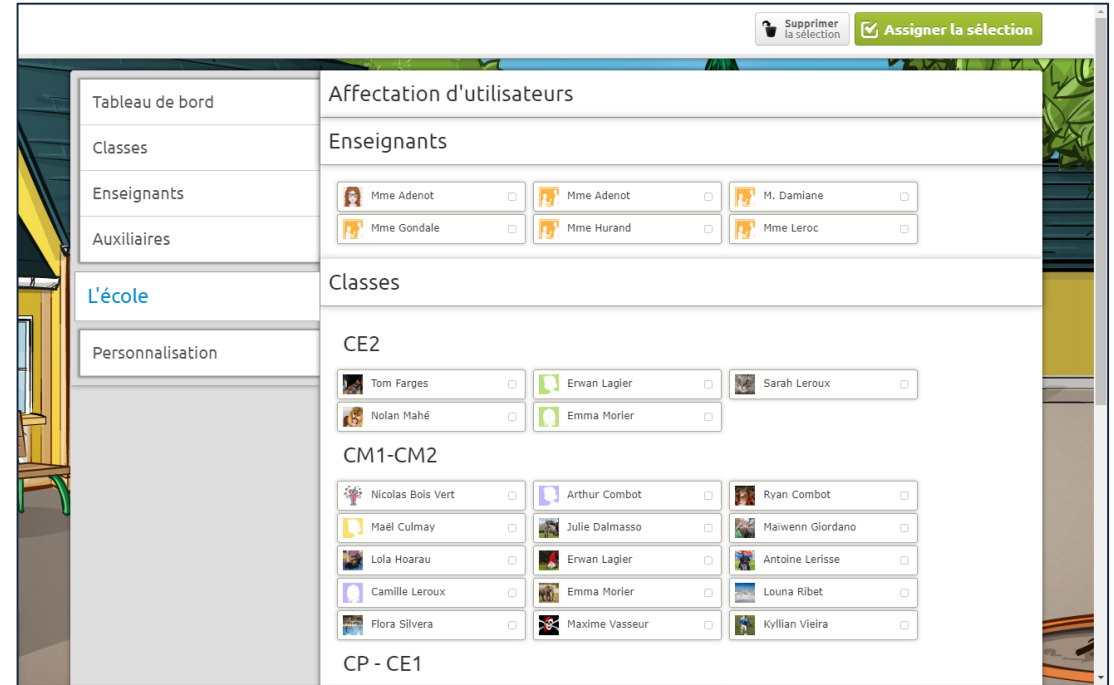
Supprimer la sélection
Assigner la sélection

Tableau de bord
Classes
Enseignants
Auxiliaires
L'école
Personnalisation

Affectation d'utilisateurs

Enseignants

Mme Adenot
Mme Adenot
M. Damiane
Mme Gondale
Mme Hurand
Mme Leroc

Classes

CE2

Tom Farges
Erwan Lagier
Sarah Leroux
Nolan Mahé
Emma Morier

CM1-CM2

Nicolas Bois Vert
Arthur Combot
Ryan Combot
Maël Culmay
Julie Dalmasso
Maiwenn Giordano
Lola Hoarau
Erwan Lagier
Antoine Lerisse
Camille Leroux
Emma Morier
Louna Ribet
Flora Silvera
Maxime Vasseur
Kyllian Vieira

CP - CE1